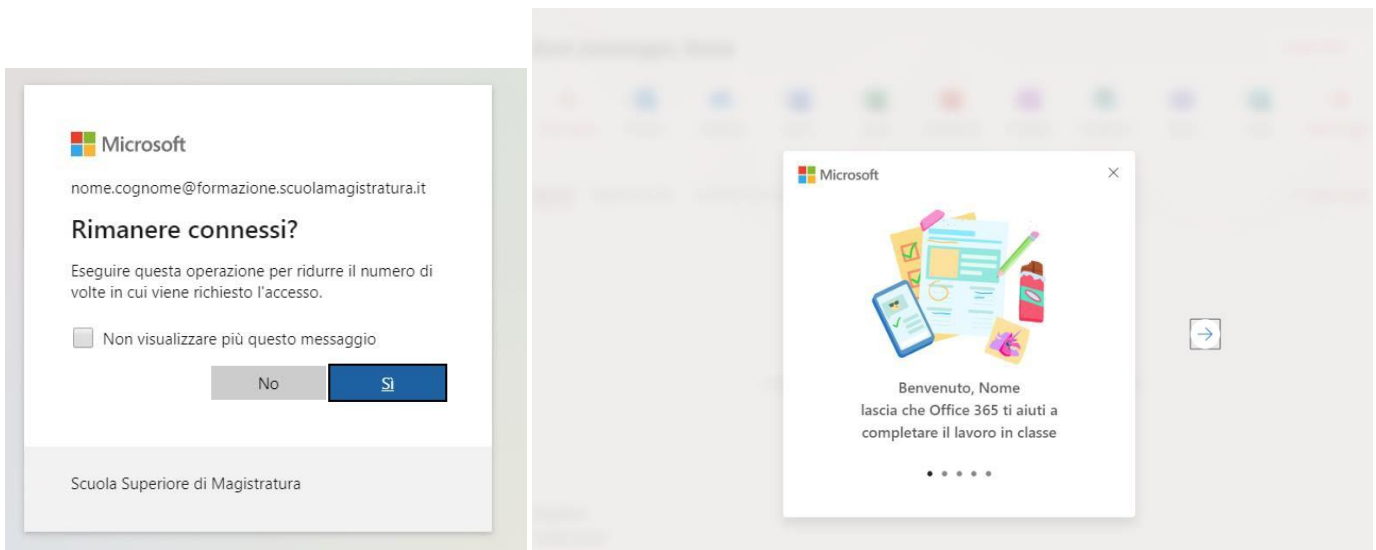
Microsoft

nome.cognome@formazione.scuolamagistratura.it

Rimanere connessi?

Eseguire questa operazione per ridurre il numero di volte in cui viene richiesto l'accesso.

Non visualizzare più questo messaggio

No

Sì

Scuola Superiore di Magistratura

Microsoft

×

Benvenuto, Nome
lascia che Office 365 ti aiuti a completare il lavoro in classe

→